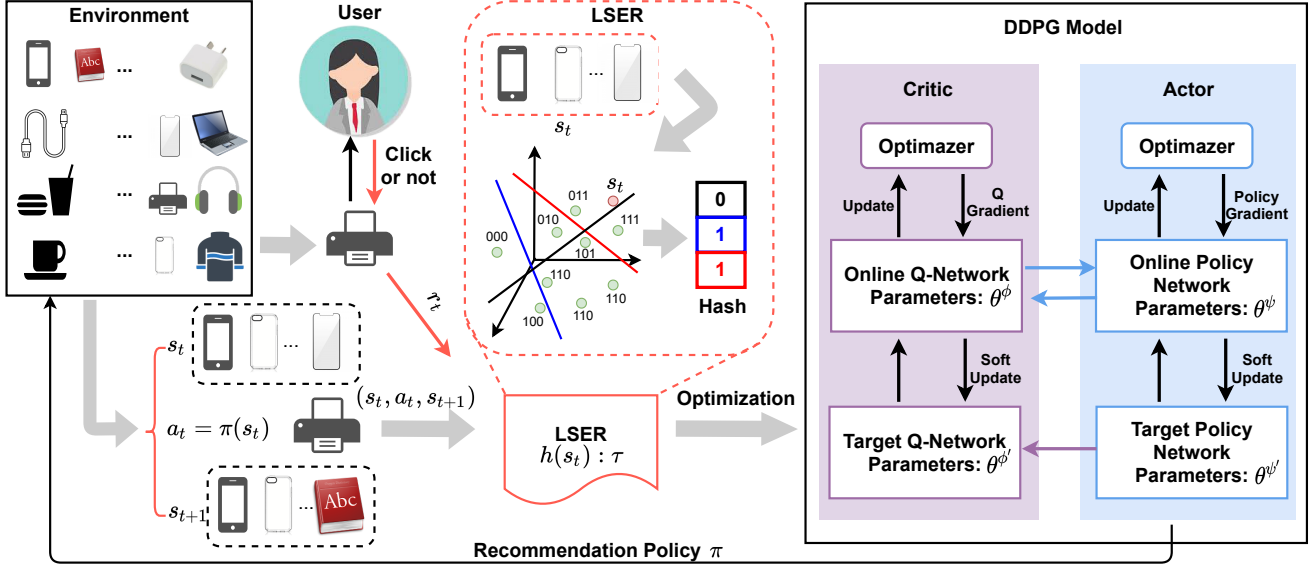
Environment

...

...

...

...

User

Click or not

$r_t$

LSER

$s_t$

$s_t$

011

010

000

111

101

110

110

110

100

0

1

1

Hash

DDPG Model

Critic

Optimazer

Update

Q Gradient

Online Q-Network Parameters: $\theta^{\phi}$

Soft Update

Target Q-Network Parameters: $\theta^{\phi'}$

Actor

Optimazer

Update

Policy Gradient

Online Policy Network Parameters: $\theta^{\psi}$

Soft Update

Target Policy Network Parameters: $\theta^{\psi'}$

$s_t$ ...

$a_t = \pi(s_t)$

$(s_t, a_t, s_{t+1})$

$s_{t+1}$ ...

LSER
$h(s_t) : \tau$

Optimization

Recommendation Policy $\pi$